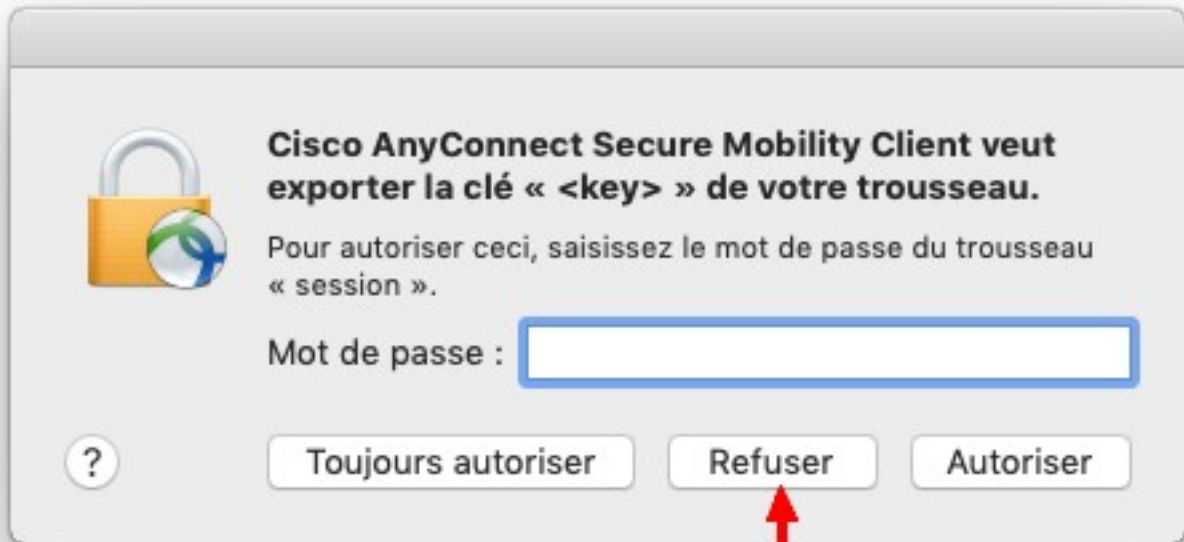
Cisco AnyConnect Secure Mobility Client veut exporter la clé « <key> » de votre trousseau.

Pour autoriser ceci, saisissez le mot de passe du trousseau « session ».

Mot de passe :

?

Toujours autoriser

Refuser

Autoriser